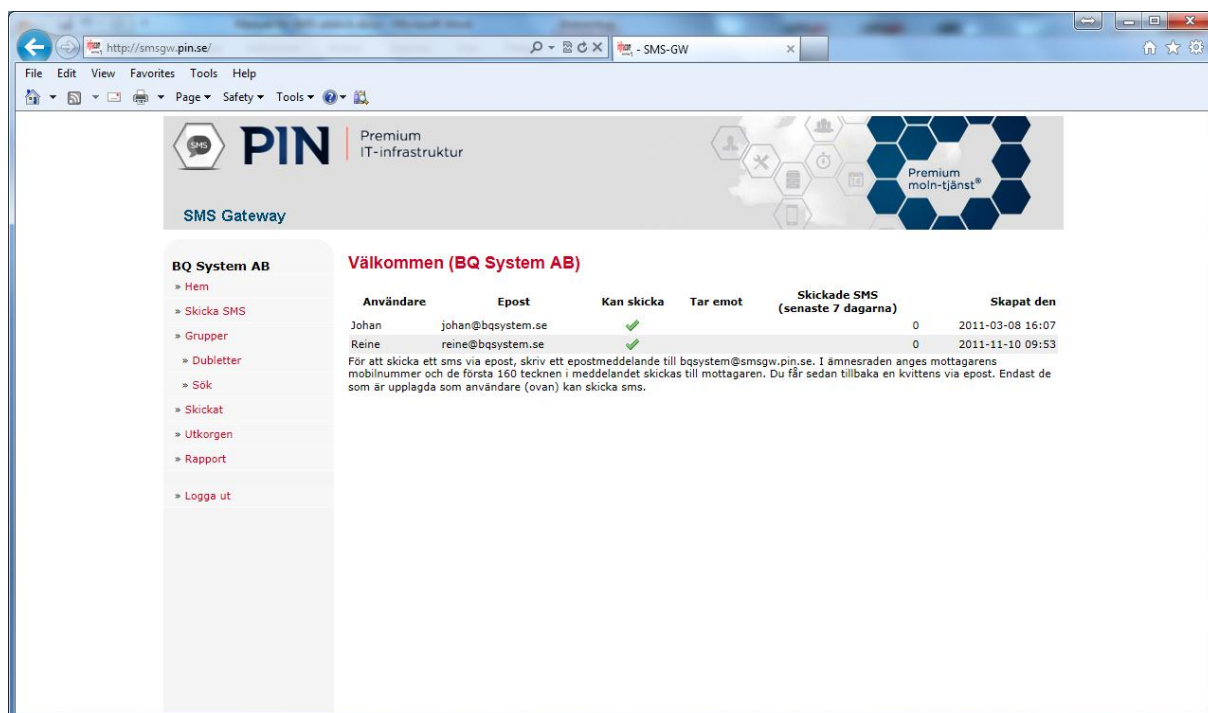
http://smsgw.pin.se/

- SMS-GW

File Edit View Favorites Tools Help

Page ▾ Safety ▾ Tools ▾

SMS PIN Premium IT-infrastruktur

Premium moln-tjänst®

SMS Gateway

BQ System AB
» Hem
» Skicka SMS
» Grupper
» Dubletter
» Sök
» Skickat
» Utkorgen
» Rapport
» Logga ut

Välkommen (BQ System AB)

| Användare | Epost | Kan skicka | Tar emot | Skickade SMS (senaste 7 dagarna) | Skapat den |
|---|---|---|---|---|---|
| Johan | johan@bqsystem.se | ✓ | | 0 | 2011-03-08 16:07 |
| Reine | reine@bqsystem.se | ✓ | | 0 | 2011-11-10 09:53 |

För att skicka ett sms via epost, skriv ett epostmeddelande till bqsystem@smsgw.pin.se. I ämnesraden anges mottagarens mobilnummer och de första 160 tecknen i meddelandet skickas till mottagaren. Du får sedan tillbaka en kvittens via epost. Endast de som är upplagda som användare (ovan) kan skicka sms.